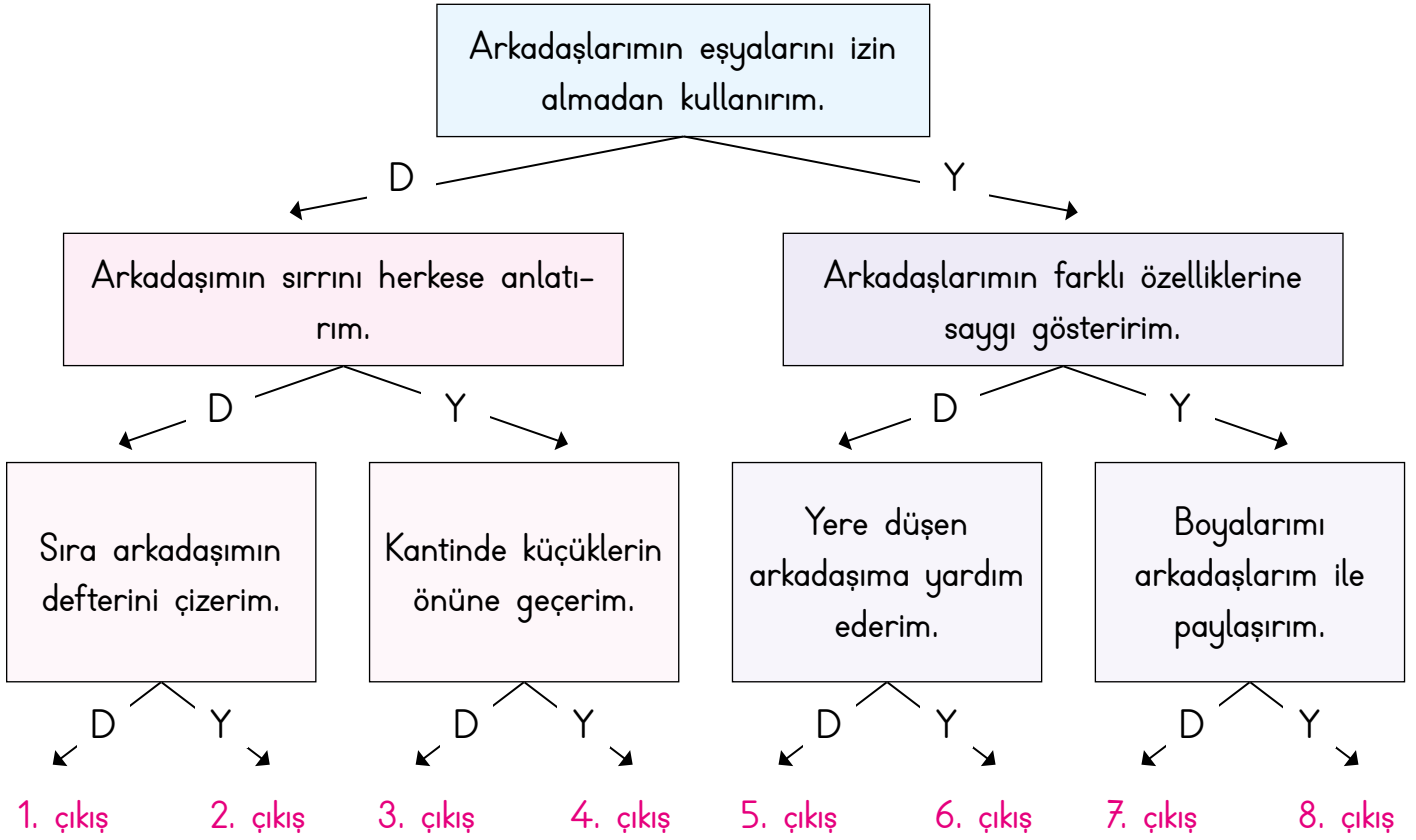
Arkadaşlarımın eşyalarını izin almadan kullanırım.

D

Y

Arkadaşımın sırrını herkese anlatırım.

Arkadaşlarımın farklı özelliklerine saygı gösteririm.

D

Y

D

Y

Sıra arkadaşımın defterini çizerim.

Kantinde küçüklerin önüne geçerim.

Yere düşen arkadaşıma yardım ederim.

Boyalarımı arkadaşlarım ile paylaşırım.

D Y

D Y

D Y

D Y

1. çıkış 2. çıkış 3. çıkış 4. çıkış 5. çıkış 6. çıkış 7. çıkış 8. çıkış